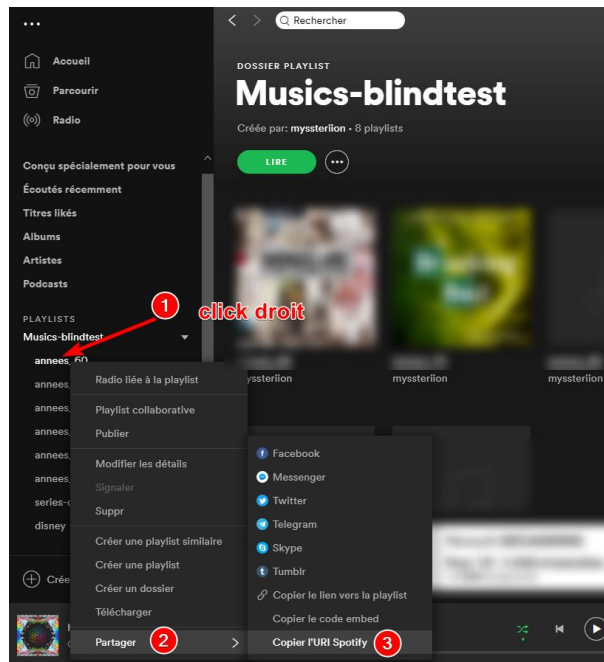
•••

Accueil
Parcourir
Radio

Rechercher

DOSSIER PLAYLIST
Musics-blindtest
Créée par: myssteriion • 8 playlists

LIRE

Conçu spécialement pour vous
Écoutés récemment
Titres likés
Albums
Artistes
Podcasts

PLAYLISTS
Musics-blindtest
annees_60
annees_
annees_
annees_
annees_
annees_
series-
disney

1
click droit

myssteriion
myssteriion
myssteriion

Radio liée à la playlist
Playlist collaborative
Publier
Modifier les détails
Signaler
Suppr
Créer une playlist similaire
Créer une playlist
Créer un dossier
Télécharger
Partager
2

Facebook
Messenger
Twitter
Telegram
Skype
Tumblr
Copier le lien vers la playlist
Copier le code embed
Copier l'URI Spotify
3

Crée